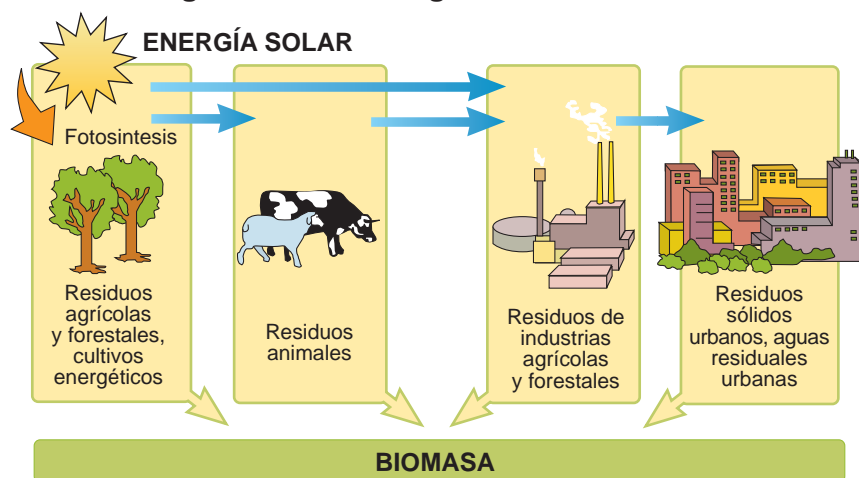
ENERGÍA SOLAR

Fotosintesis

Residuos agrícolas y forestales, cultivos energéticos

Residuos animales

Residuos de industrias agrícolas y forestales

Residuos sólidos urbanos, aguas residuales urbanas

BIOMASA